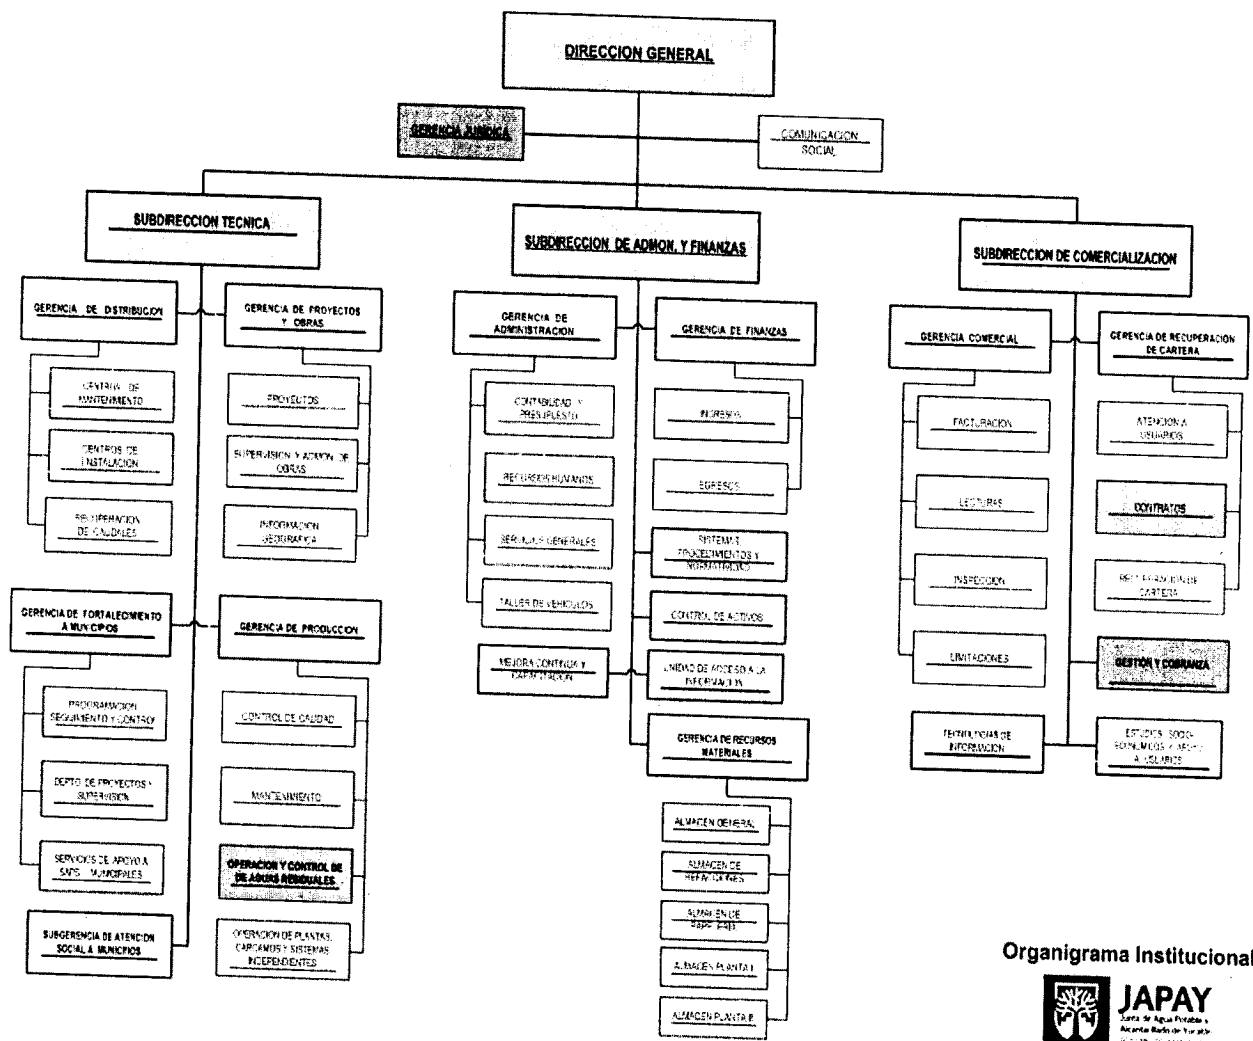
DIRECCION GENERAL

GERENCIA JURIDICA

COMUNICACION SOCIAL

SUBDIRECCION TECNICA

GERENCIA DE DISTRIBUCION

CENTROS DE MANTENIMIENTO

CENTROS DE INSTALACION

RECUPERACION DE CALIDADES

GERENCIA DE PROYECTOS Y OBRAS

PROYECTOS

SUPERVISION Y ADMON. DE OBRAS

INFORMACION GEOGRAFICA

GERENCIA DE FORTALECIMIENTO A MUNICIPIOS

PROGRAMACION SEGUIMIENTO Y CONTROL

DEPTO. DE PROYECTOS Y SUPERVISION

SERVICIOS DE APOYO A SAPS MUNICIPALES

SUBGERENCIA DE ATENCION SOCIAL A MUNICIPIOS

GERENCIA DE PRODUCCION

CONTROL DE CALIDAD

MANTENIMIENTO

OPERACION Y CONTROL DE DE AGUAS RESIDUALES

OPERACION DE PLANTAS, CARCAMOS Y SISTEMAS INDEPENDIENTES

SUBDIRECCION DE ADMON. Y FINANZAS

GERENCIA DE ADMINISTRACION

CONTABILIDAD Y PRESUPUESTO

RECURSOS HUMANOS

SERVICIOS GENERALES

TALLER DE VEHICULOS

MEJORA CONTINUA Y CAPACITACION

GERENCIA DE FINANZAS

INGRESOS

EGRESOS

SISTEMAS, PROCEDIMIENTOS Y NORMATIVIDAD

CONTROL DE ACTIVOS

UNIDAD DE ACCESO A LA INFORMACION

GERENCIA DE RECURSOS MATERIALES

ALMACEN GENERAL

ALMACEN DE REFACCIONES

ALMACEN DE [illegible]

ALMACEN PLANTA I

ALMACEN PLANTA II

SUBDIRECCION DE COMERCIALIZACION

GERENCIA COMERCIAL

FACTURACION

LECTURAS

INSPECCION

LIMITACIONES

TECNOLOGIAS DE INFORMACION

GERENCIA DE RECUPERACION DE CARTERA

ATENCION A USUARIOS

CONTRATOS

RECUPERACION DE CARTERA

GESTION Y COBRANZA

ESTUDIOS SOCIO-ECONOMICOS Y APOYO A USUARIOS

Organigrama Institucional

JAPAY
Junta de Agua Potable y Alcantarillado de Yucatán